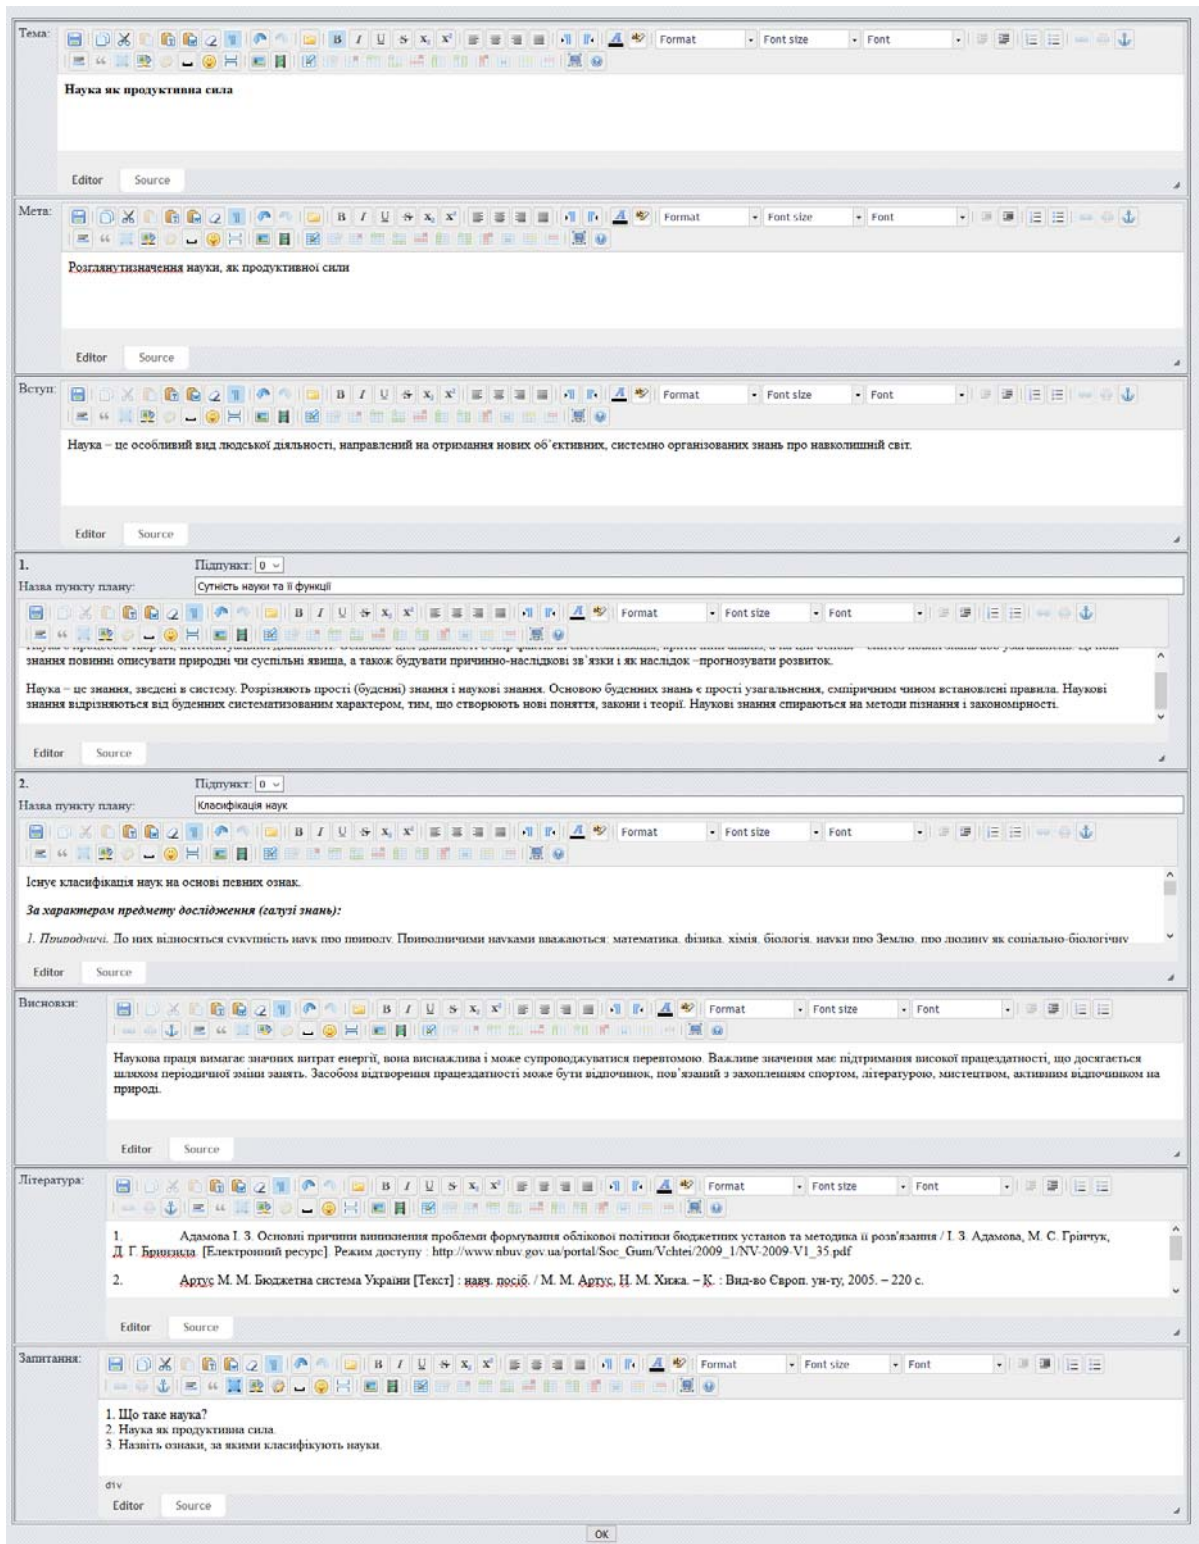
Тема:

Format Font size Font

Наука як продуктивна сила

Editor Source

Мета:

Format Font size Font

Розглянутизначення науки, як продуктивної сили

Editor Source

Вступ:

Format Font size Font

Наука – це особливий вид людської діяльності, направлений на отримання нових об'єктивних, системно організованих знань про навколишній світ.

Editor Source

1. Підпункт: 0

Назва пункту плану: Сутність науки та її функції

Format Font size Font

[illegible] знання повинні описувати природні чи суспільні явища, а також будувати причинно-наслідкові зв'язки і як наслідок –прогнозувати розвиток.

Наука – це знання, зведені в систему. Розрізняють прості (буденні) знання і наукові знання. Основою буденних знань є прості узагальнення, емпіричним чином встановлені правила. Наукові знання відрізняються від буденних систематизованим характером, тим, що створюють нові поняття, закони і теорії. Наукові знання спираються на методи пізнання і закономірності.

Editor Source

2. Підпункт: 0

Назва пункту плану: Класифікація наук

Format Font size Font

Існує класифікація наук на основі певних ознак.

За характером предмету дослідження (галузі знань):

1. Природничі. До них відноситься сукупність наук про природу. Природничими науками вважаються: математика, фізика, хімія, біологія, науки про Землю, про людину як соціально-біологічну

Editor Source

Висновки:

Format Font size Font

Наукова праця вимагає значних витрат енергії, вона виснажлива і може супроводжуватися перевтомою. Важливе значення має підтримання високої працездатності, що досягається шляхом періодичної зміни занять. Засобом відтворення працездатності може бути відпочинок, пов'язаний з захопленням спортом, літературою, мистецтвом, активним відпочинком на природі.

Editor Source

Література:

Format Font size Font

1. Адамова І. З. Основні причини виникнення проблеми формування облікової політики бюджетних установ та методика її розв'язання / І. З. Адамова, М. С. Грінчук, Д. Г. Брюгида. [Електронний ресурс]. Режим доступу : http://www.nbuv.gov.ua/portal/Soc_Gum/Vchtei/2009_1/NV-2009-V1_35.pdf

2. Артус М. М. Бюджетна система України [Текст] : навч. посіб. / М. М. Артус, Н. М. Хижа. – К. : Вид-во Європ. ун-ту, 2005. – 220 с.

Editor Source

Запитання:

Format Font size Font

1. Що таке наука?
2. Наука як продуктивна сила.
3. Назвіть ознаки, за якими класифікують науки.

div

Editor Source

OK